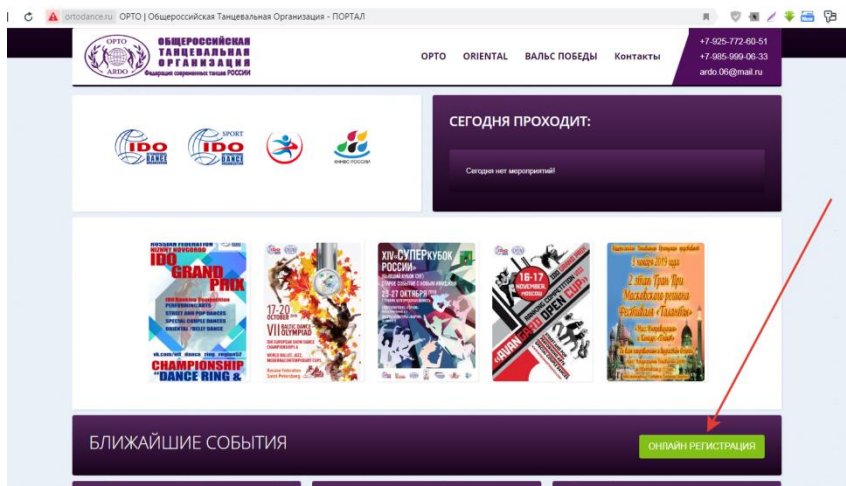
ortodance.ru ОРТО | Общероссийская Танцевальная Организация - ПОРТАЛ

ОРТО ARDO
ОБЩЕРОССИЙСКАЯ ТАНЦЕВАЛЬНАЯ ОРГАНИЗАЦИЯ
Федерация современных танцев РОССИИ

ОРТО ORIENTAL ВАЛЬС ПОБЕДЫ Контакты

+7-925-772-60-51
+7-985-999-06-33
ardo.06@mail.ru

IDO DANCE
IDO SPORT DANCE

СЕГОДНЯ ПРОХОДИТ:

Сегодня нет мероприятий!

IDO GRAND PRIX
CHAMPIONSHIP DANCE RING &

17-20 OCTOBER
VII BALTIC DANCE OLYMPIAD

XIV «СУПЕРКУБОК РОССИИ»
25-27 ОКТЯБРЯ

16-17 NOVEMBER
OPEN CUP

БЛИЖАЙШИЕ СОБЫТИЯ

ОНЛАЙН РЕГИСТРАЦИЯ